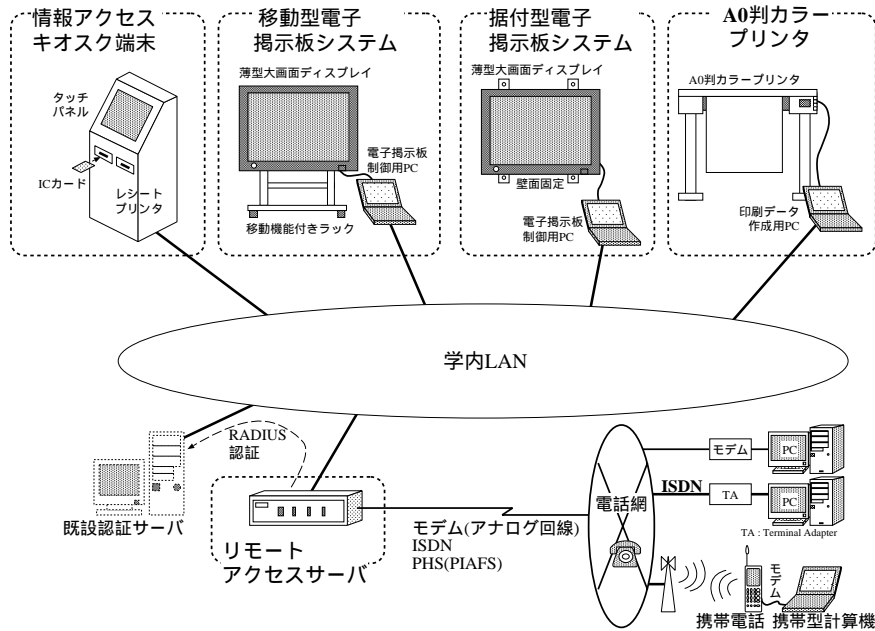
情報アクセス キオスク端末

タッチ パネル

ICカード

レシート プリンタ

移動型電子 掲示板システム

薄型大画面ディスプレイ

電子掲示板 制御用PC

移動機能付きラック

据付型電子 掲示板システム

薄型大画面ディスプレイ

壁面固定

電子掲示板 制御用PC

A0判カラー プリンタ

A0判カラープリンタ

印刷データ 作成用PC

学内LAN

RADIUS 認証

既設認証サーバ

リモート アクセスサーバ

モデム(アナログ回線)
ISDN
PHS(PIAFS)

電話網

モデム

PC

ISDN

TA

PC

TA : Terminal Adapter

モデム

携帯電話 携帯型計算機